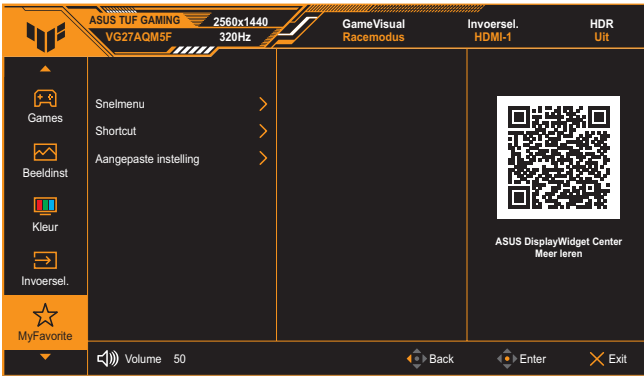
ASUS TUF GAMING
VG27AQM5F
2560x1440
320Hz
GameVisual
Racemodus
Invoersel.
HDMI-1
HDR
Uit

Games
Beeldinst
Kleur
Invoersel.
MyFavorite

Snelmenu
Shortcut
Aangepaste instelling

ASUS DisplayWidget Center
Meer leren

Volume 50
Back
Enter
Exit